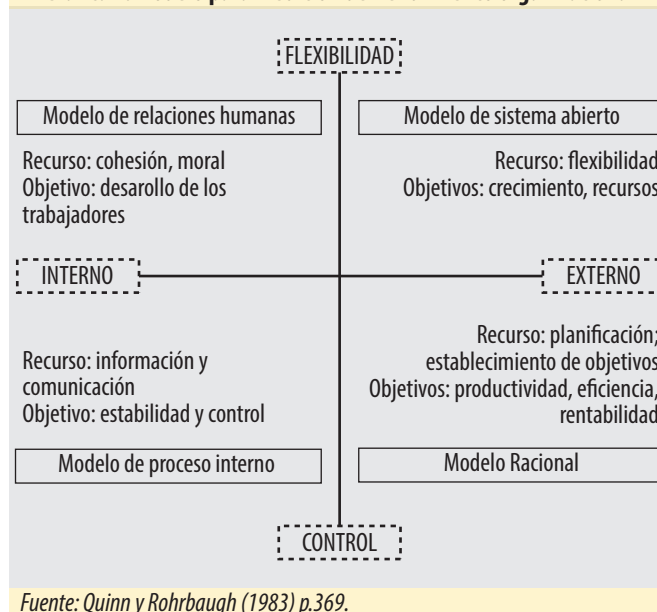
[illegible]

FLEXIBILIDAD

Modelo de relaciones humanas

Recurso: cohesión, moral
Objetivo: desarollo de los trabajadores

Modelo de sistema abierto

Recurso: flexibilidad
Objetivos: crecimiento, recursos

INTERNO

EXTERNO

Recurso: información y comunicación
Objetivo: estabilidad y control

Modelo de proceso interno

Recurso: planificación; establecimiento de objetivos
Objetivos: productividad, eficiencia, rentabilidad

Modelo Racional

CONTROL

Fuente: Quinn y Rohrbaugh (1983) p.369.